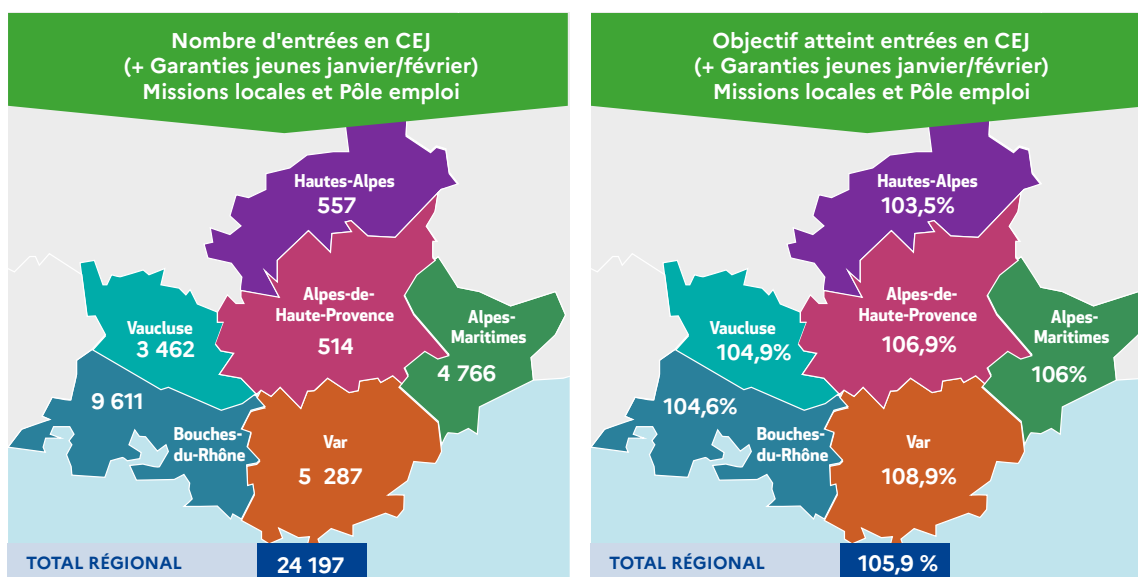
Nombre d'entrées en CEJ
(+ Garanties jeunes janvier/février)
Missions locales et Pôle emploi

Hautes-Alpes
557

Alpes-de-Haute-Provence
514

Alpes-Maritimes
4 766

Vaucluse
3 462

9 611

Bouches-du-Rhône

Var
5 287

TOTAL RÉGIONAL
24 197

Objectif atteint entrées en CEJ
(+ Garanties jeunes janvier/février)
Missions locales et Pôle emploi

Hautes-Alpes
103,5%

Alpes-de-Haute-Provence
106,9%

Alpes-Maritimes
106%

Vaucluse
104,9%

104,6%

Bouches-du-Rhône

Var
108,9%

TOTAL RÉGIONAL
105,9 %